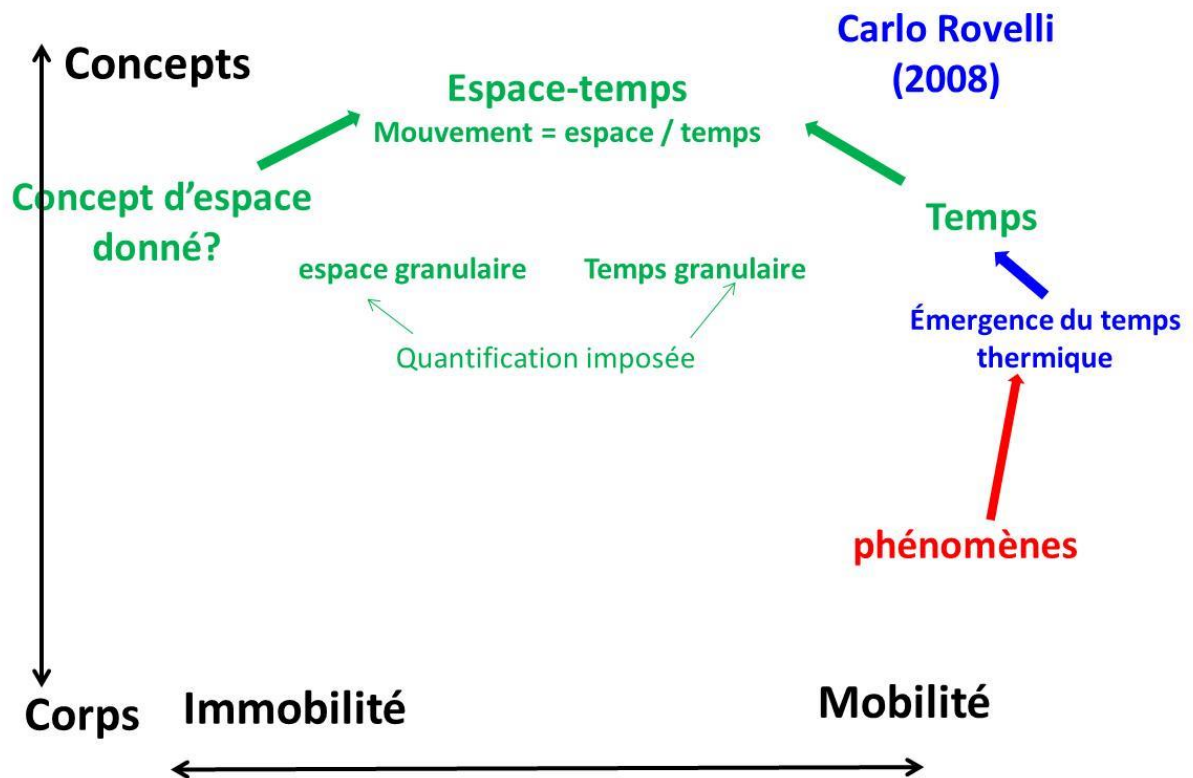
Concepts

Carlo Rovelli (2008)

Espace-temps
Mouvement = espace / temps

Concept d'espace donné?

Temps

espace granulaire

Temps granulaire

Quantification imposée

Émergence du temps thermique

phénomènes

Corps

Immobilité

Mobilité